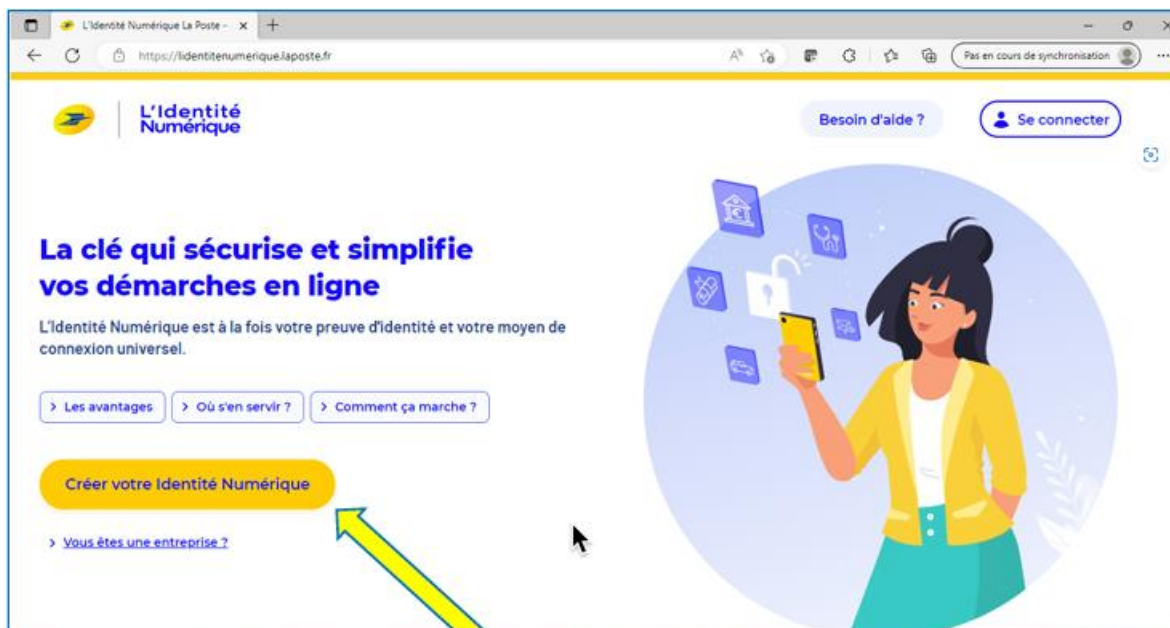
L'Identité Numérique La Poste - ×
https://lidentitenumerique.laposte.fr
Pas en cours de synchronisation

L'Identité Numérique

Besoin d'aide ?

Se connecter

La clé qui sécurise et simplifie vos démarches en ligne

L'Identité Numérique est à la fois votre preuve d'identité et votre moyen de connexion universel.

> Les avantages
> Où s'en servir ?
> Comment ça marche ?

Créer votre Identité Numérique

> Vous êtes une entreprise ?